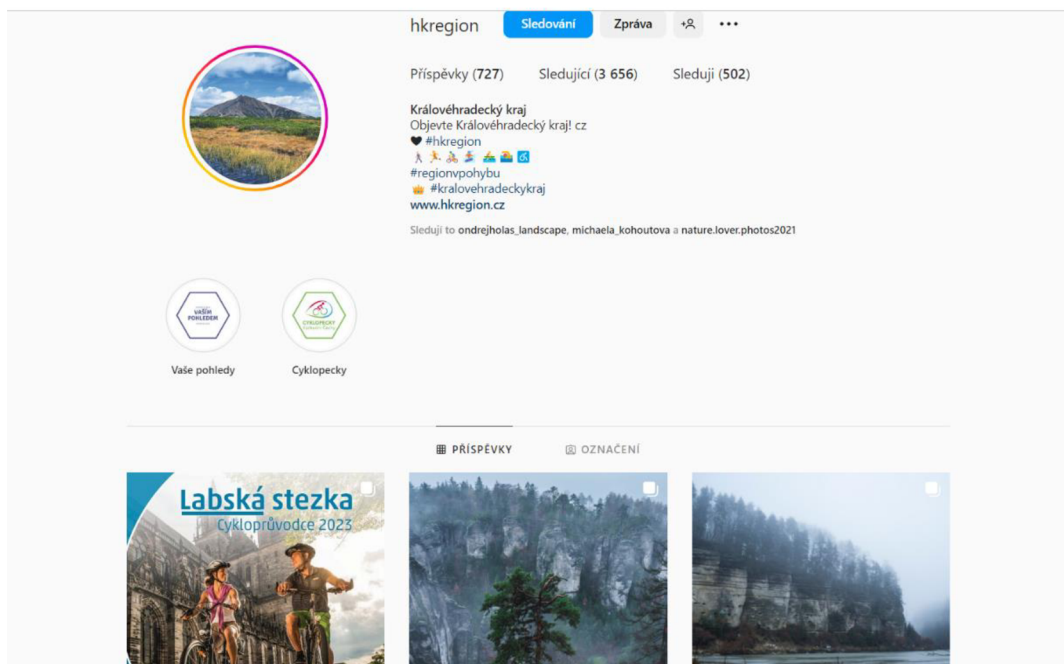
hkregion Sledování Zpráva

Příspěvky (727) Sledující (3 656) Sleduji (502)

Královéhradecký kraj
Objevte Královéhradecký kraj! cz
🖤 #hkregion
🚶🏃🚴🏄🏊🚣♿
#regionvpohybu
👑 #kralovehradeckykraj
www.hkregion.cz

Sledují to ondrejholas_landscape, michaela_kohoutova a nature.lover.photos2021

VAŠIM POHLEDEM
Vaše pohledy

CYKLOPECKY
Cyklopecky

PŘÍSPĚVKY OZNAČENÍ

Labská stezka
Cykloprůvodce 2023